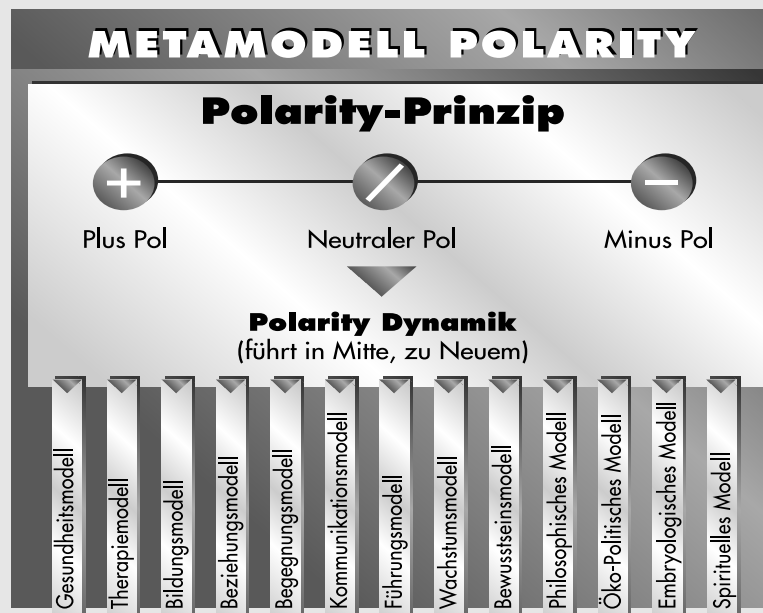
METAMODELL POLARITY

Polarity-Prinzip

+ / −

Plus Pol

Neutraler Pol

Minus Pol

Polarity Dynamik
(führt in Mitte, zu Neuem)

Gesundheitsmodell

Therapiemodell

Bildungsmodell

Beziehungsmodell

Begegnungsmodell

Kommunikationsmodell

Führungsmodell

Wachstumsmodell

Bewusstseinsmodell

Philosophisches Modell

Öko-Politisches Modell

Embryologisches Modell

Spirituelles Modell